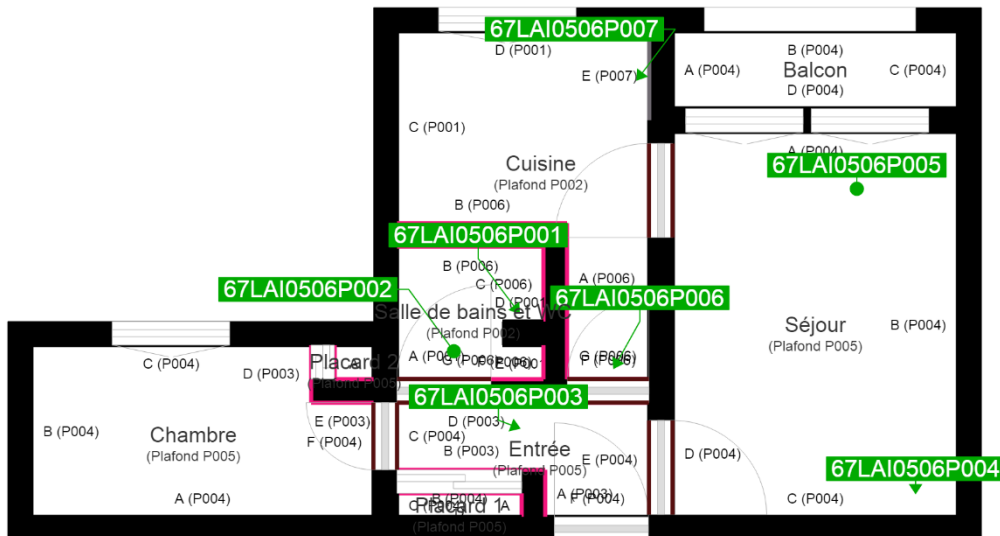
67LAI0506P007
D (P001)
E (P007)
B (P004)
A (P004)
Balcon
C (P004)
D (P004)
C (P001)
A (P004)
67LAI0506P005
Cuisine
(Plafond P002)
B (P006)
67LAI0506P001
B (P006)
A (P006)
C (P006)
67LAI0506P002
D (P00
67LAI0506P006
Salle de bains et WC
(Plafond P002)
Séjour
B (P004)
(Plafond P005)
C (P004)
A (P00
G (P006)
E (P00
G (P006)
F (P006)
Placard 2
D (P003)
(Plafond P005)
67LAI0506P003
E (P003)
D (P003)
B (P004)
Chambre
F (P004)
C (P004)
(Plafond P005)
B (P003)
Entrée
E (P004)
D (P004)
67LAI0506P004
(Plafond P005)
A (P004)
B (P004)
A (P003)
F (P004)
C (P004)
C
Placard 1
A
(Plafond P005)